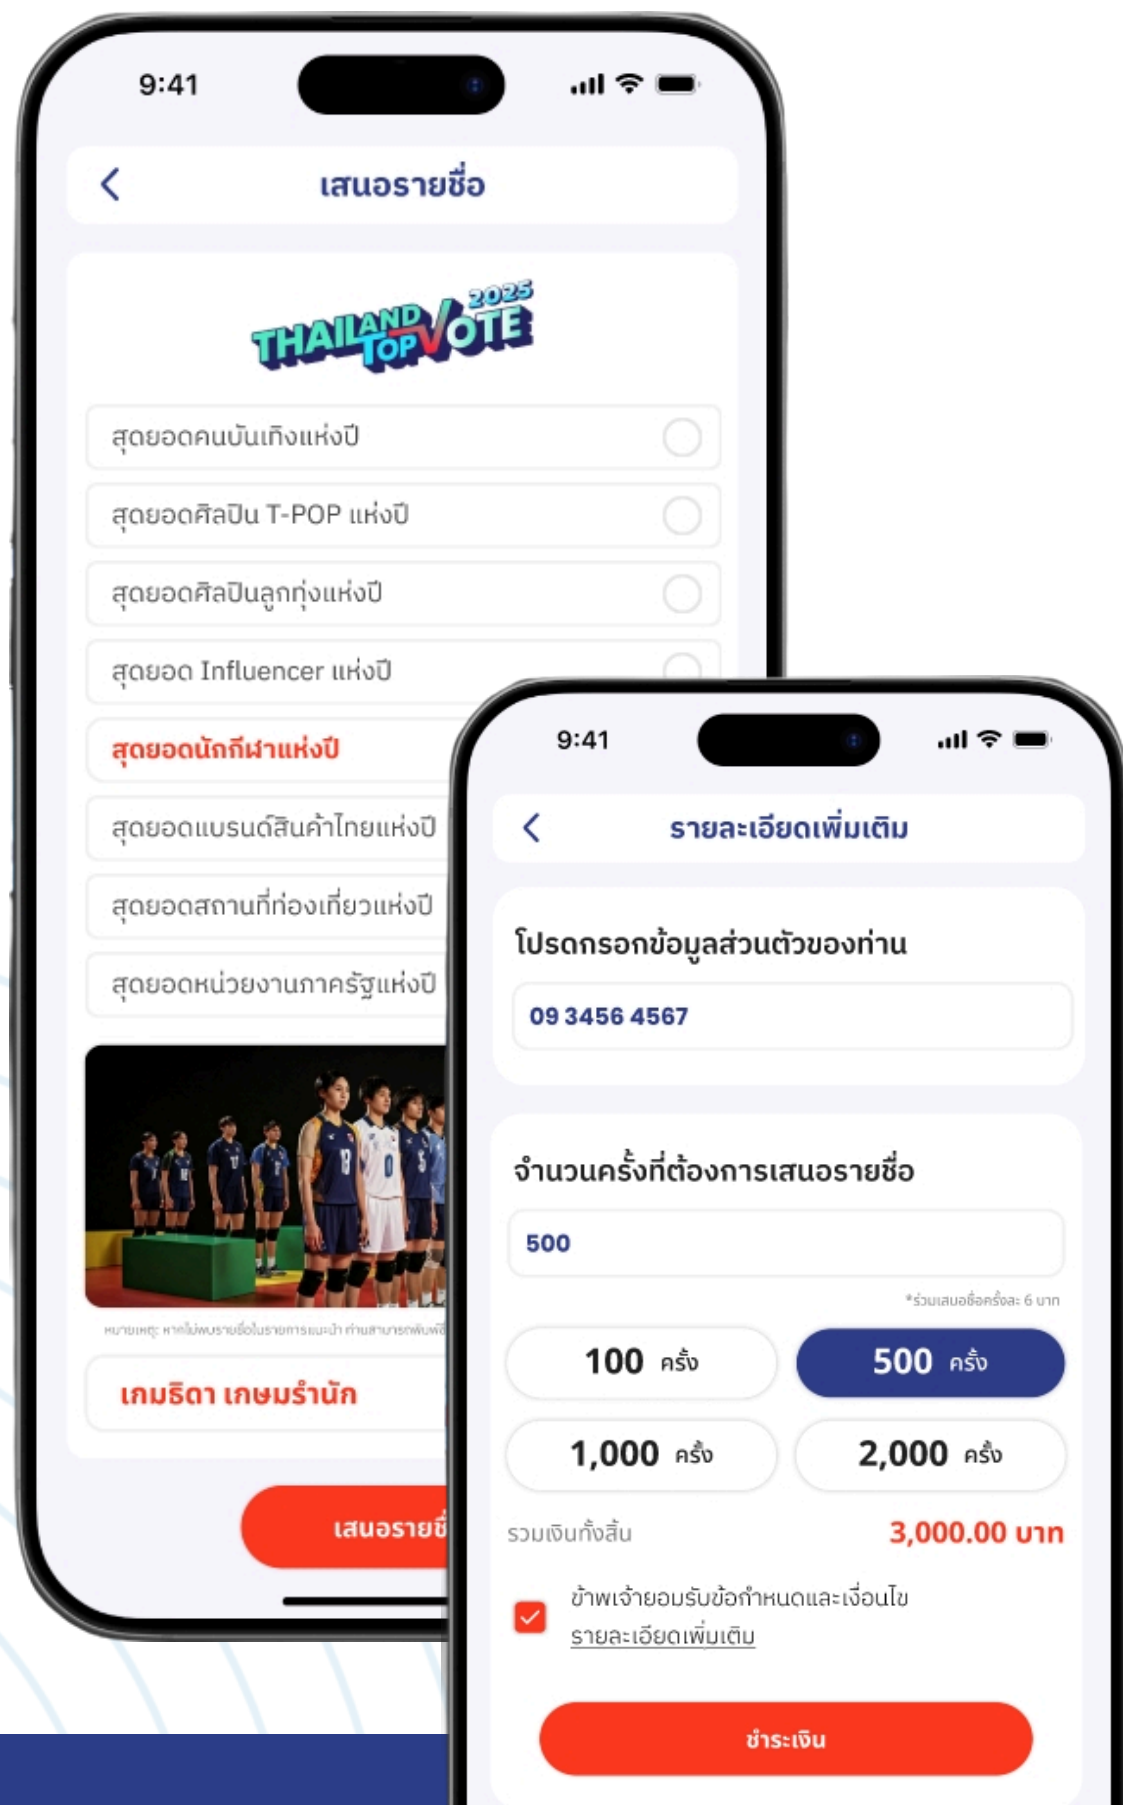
9:41

เสนอรายชื่อ

THAILAND TOP VOTE 2025

สุดยอดคนบันเทิงแห่งปี

สุดยอดศิลปิน T-POP แห่งปี

สุดยอดศิลปินลูกทุ่งแห่งปี

สุดยอด Influencer แห่งปี

สุดยอดนักกีฬาแห่งปี

สุดยอดแบรนด์สินค้าไทยแห่งปี

สุดยอดสถานที่ท่องเที่ยวแห่งปี

สุดยอดหน่วยงานภาครัฐแห่งปี

หมายเหตุ: หากไม่พบรายชื่อในรายการแนะนำ ท่านสามารถพิมพ์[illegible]

เกมธิดา เกษมร่ำนัก

เสนอรายชื่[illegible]

9:41

รายละเอียดเพิ่มเติม

โปรดกรอกข้อมูลส่วนตัวของท่าน

09 3456 4567

จำนวนครั้งที่ต้องการเสนอรายชื่อ

500

*ร่วมเสนอชื่อครั้งละ 6 บาท

100 ครั้ง

500 ครั้ง

1,000 ครั้ง

2,000 ครั้ง

รวมเงินทั้งสิ้น

3,000.00 บาท

ข้าพเจ้ายอมรับข้อกำหนดและเงื่อนไข รายละเอียดเพิ่มเติม

ชำระเงิน